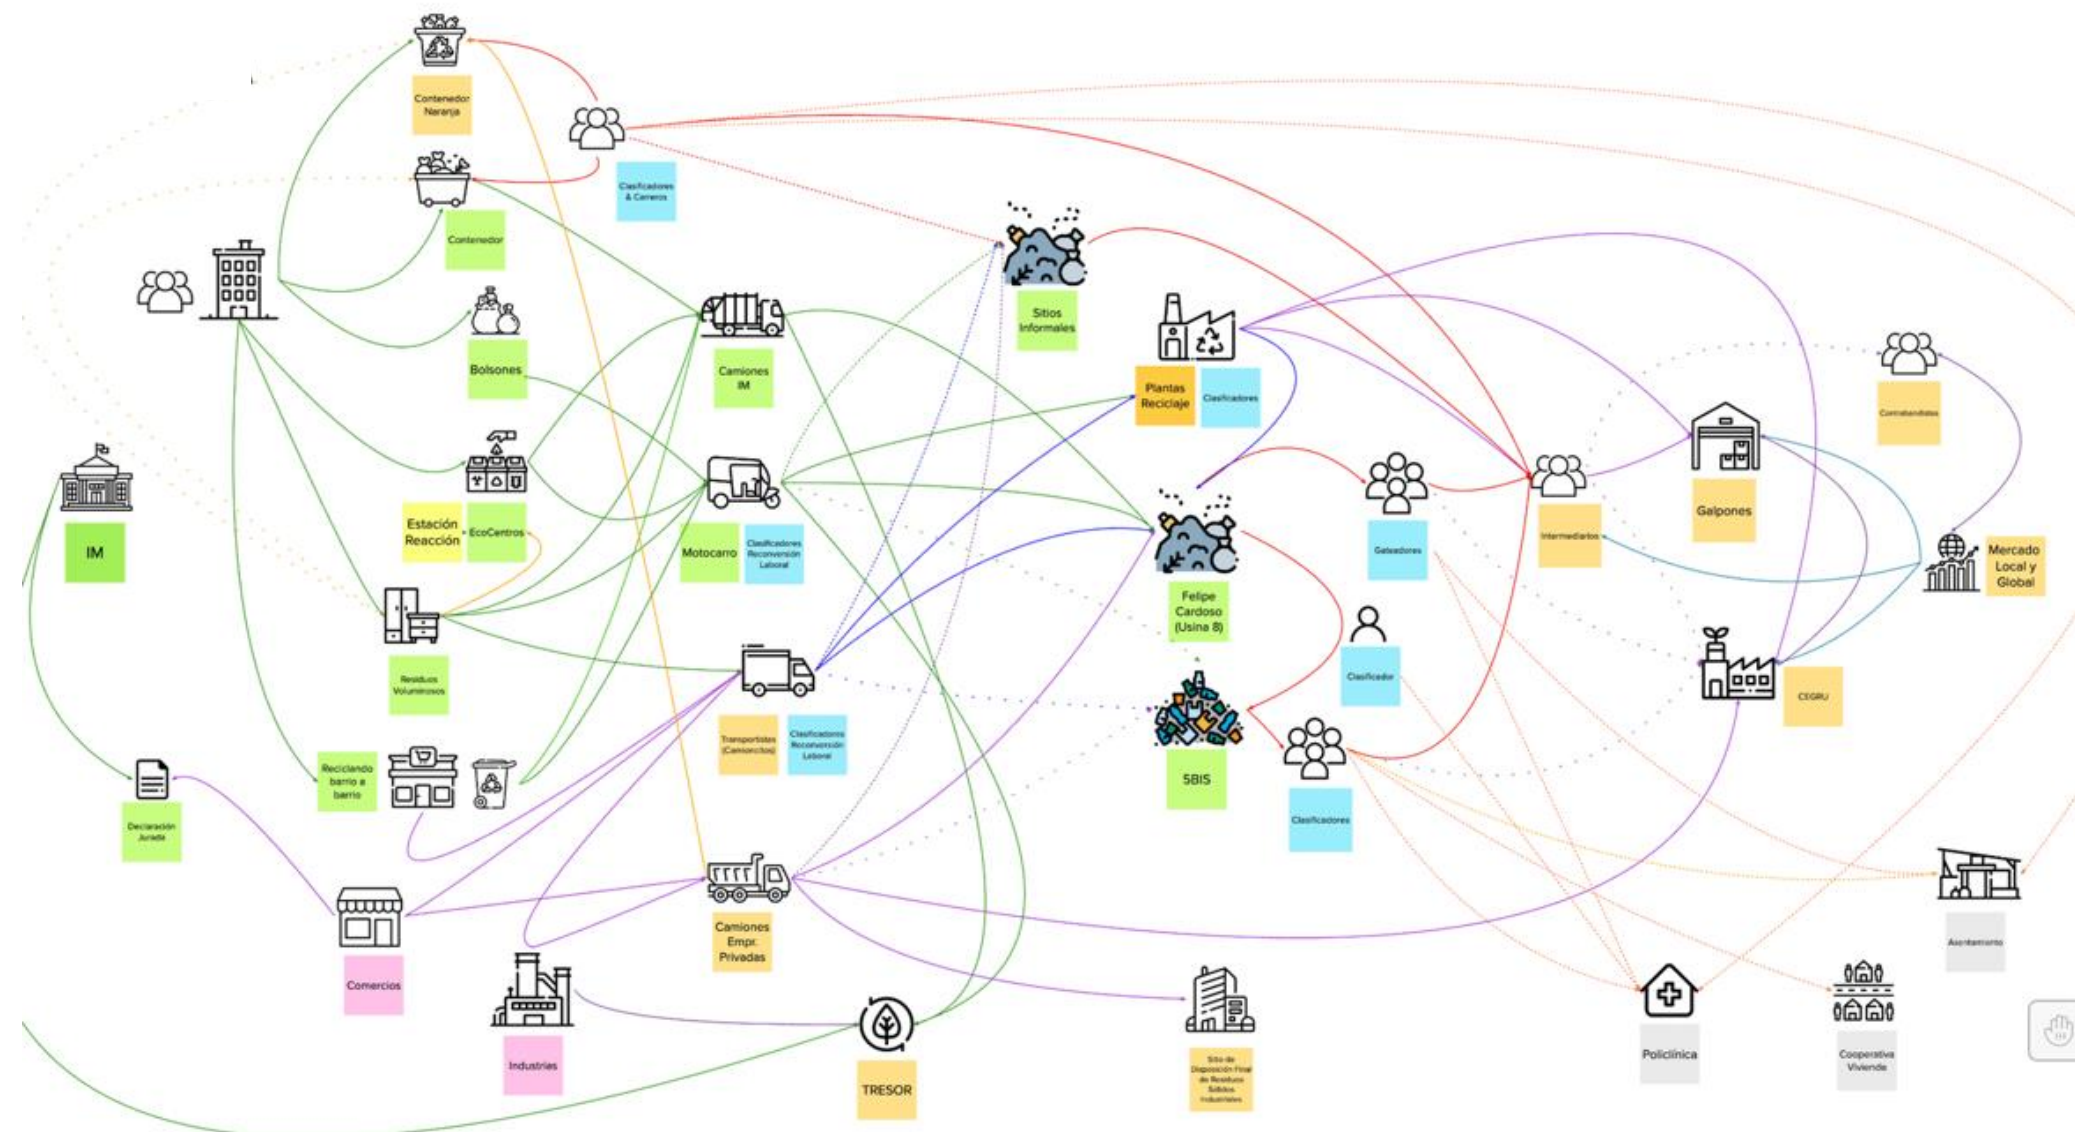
Contenedor Naranja

Clasificadores & Carreros

Contenedor

Sitios Informales

Bolsones

Camiones IM

Plantas Reciclaje

Clasificadores

Contrabandistas

Galpones

Estación Reacción

EcoCentros

Motocarro

Clasificadores Reconversión Laboral

Gateadores

Intermediarios

IM

Felipe Cardoso (Usina 8)

Mercado Local y Global

Residuos Voluminosos

Clasificador

CEGRU

Transportistas (Camioncitos)

Clasificadores Reconversión Laboral

5BIS

Reciclando barrio a barrio

Clasificadores

Declaración Jurada

Camiones Empr. Privadas

Asentamiento

Comercios

Industrias

TRESOR

Sitio de Disposición Final de Residuos Sólidos Industriales

Policlínica

Cooperativa Vivienda